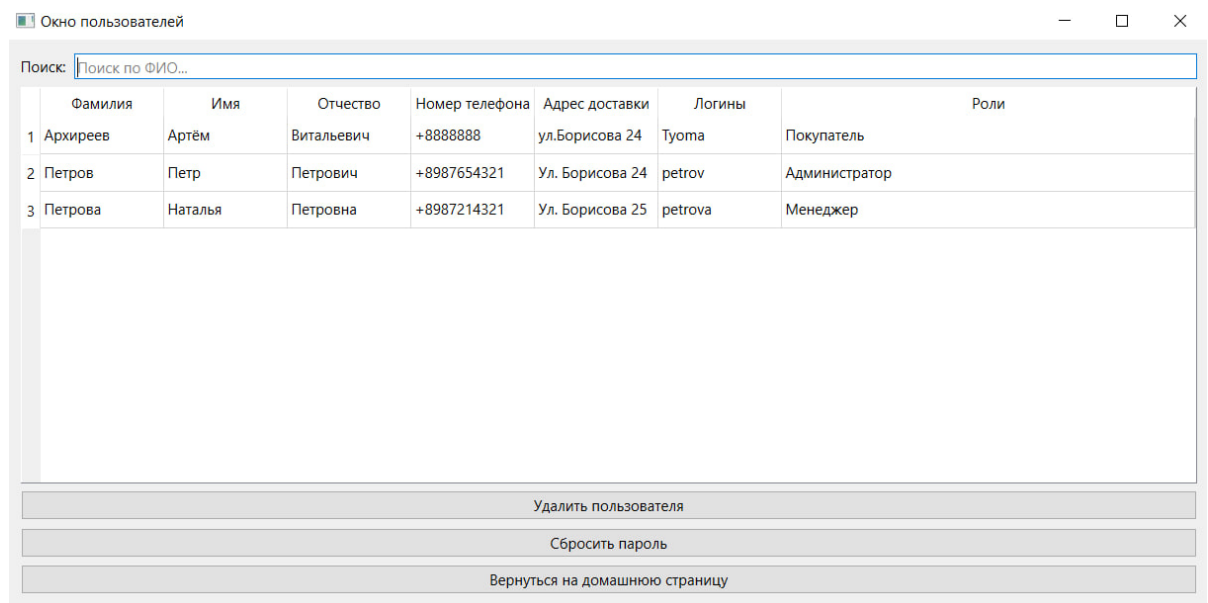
Окно пользователей

Поиск: Поиск по ФИО...

| | Фамилия | Имя | Отчество | Номер телефона | Адрес доставки | Логины | Роли |
|---|---|---|---|---|---|---|---|
| 1 | Архиреев | Артём | Витальевич | +8888888 | ул.Борисова 24 | Tyoma | Покупатель |
| 2 | Петров | Петр | Петрович | +8987654321 | Ул. Борисова 24 | petrov | Администратор |
| 3 | Петрова | Наталья | Петровна | +8987214321 | Ул. Борисова 25 | petrova | Менеджер |

Удалить пользователя

Сбросить пароль

Вернуться на домашнюю страницу